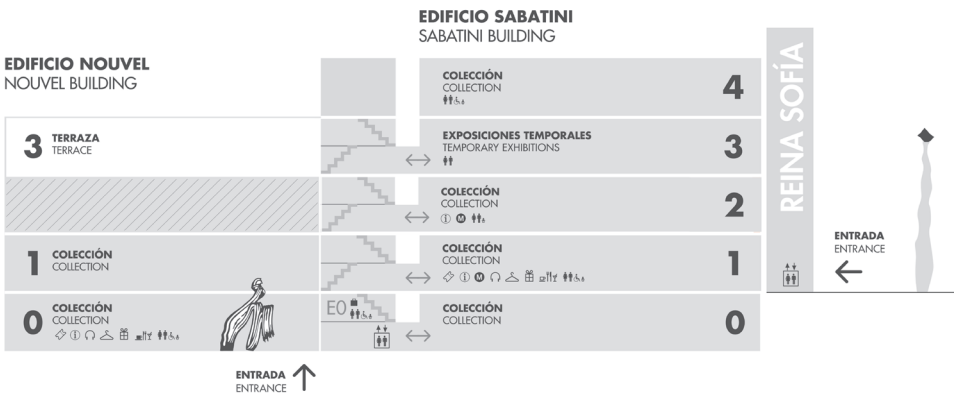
EDIFICIO SABATINI
SABATINI BUILDING

EDIFICIO NOUVEL
NOUVEL BUILDING

COLECCIÓN
COLLECTION
4

REINA SOFÍA

3 TERRAZA
TERRACE

EXPOSICIONES TEMPORALES
TEMPORARY EXHIBITIONS
3

COLECCIÓN
COLLECTION
2

ENTRADA
ENTRANCE

1 COLECCIÓN
COLLECTION

COLECCIÓN
COLLECTION
1

0 COLECCIÓN
COLLECTION

E0

COLECCIÓN
COLLECTION
0

ENTRADA
ENTRANCE